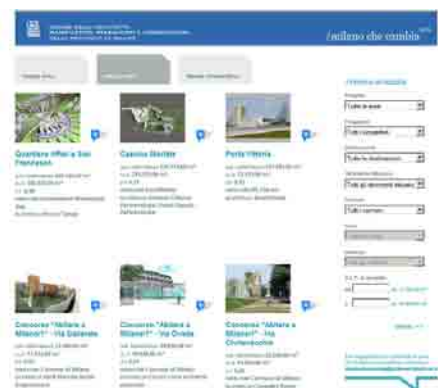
/milano che cambia

Quartiere Uffici a San Francesco

Cascina Merlata

Porta Vittoria

Concorso "Abitare a Milano/1" - Via Gallarate

Concorso "Abitare a Milano/1" - Via Ovada

Concorso "Abitare a Milano/1" - Via Civitavecchia

Tutte le aree
Tutte le categorie
Tutte le destinazioni
Tutte gli strumenti attuativi
Tutte le zone